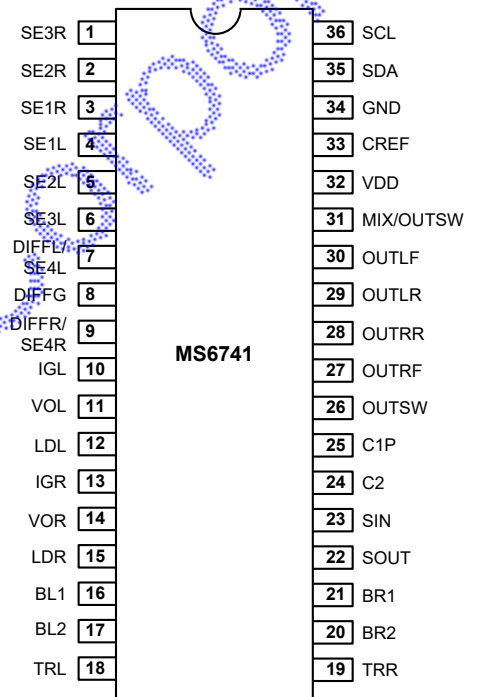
SE3R 1
SE2R 2
SE1R 3
SE1L 4
SE2L 5
SE3L 6
DIFFL/SE4L 7
DIFFG 8
DIFFR/SE4R 9
IGL 10
VOL 11
LDL 12
IGR 13
VOR 14
LDR 15
BL1 16
BL2 17
TRL 18

MS6741

36 SCL
35 SDA
34 GND
33 CREF
32 VDD
31 MIX/OUTSW
30 OUTLF
29 OUTLR
28 OUTRR
27 OUTRF
26 OUTSW
25 C1P
24 C2
23 SIN
22 SOUT
21 BR1
20 BR2
19 TRR